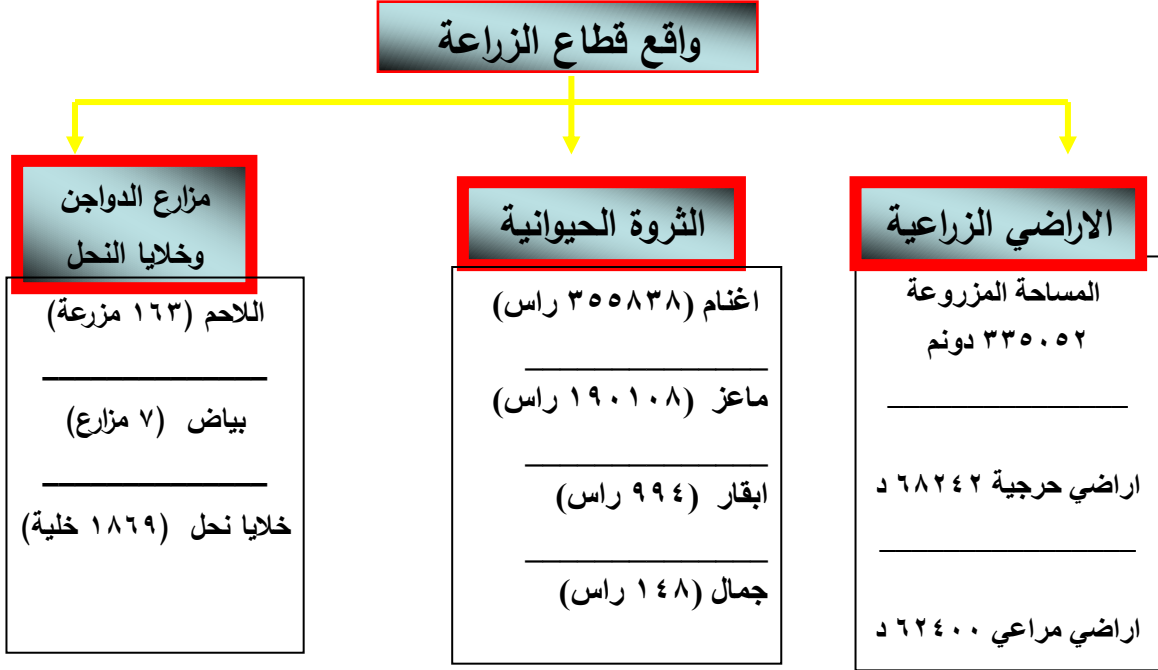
واقع قطاع الزراعة

الاراضي الزراعية

المساحة المزروعة ٣٣٥٠٥٢ دونم

اراضي حرجية ٦٨٢٤٢ د

اراضي مراعي ٦٢٤٠٠ د

الثروة الحيوانية

اغنام (٣٥٥٨٣٨ راس)

ماعز (١٩٠١٠٨ راس)

ابقار (٩٩٤ راس)

جمال (١٤٨ راس)

مزارع الدواجن وخلايا النحل

اللاحم (١٦٣ مزرعة)

بياض (٧ مزارع)

خلايا نحل (١٨٦٩ خلية)